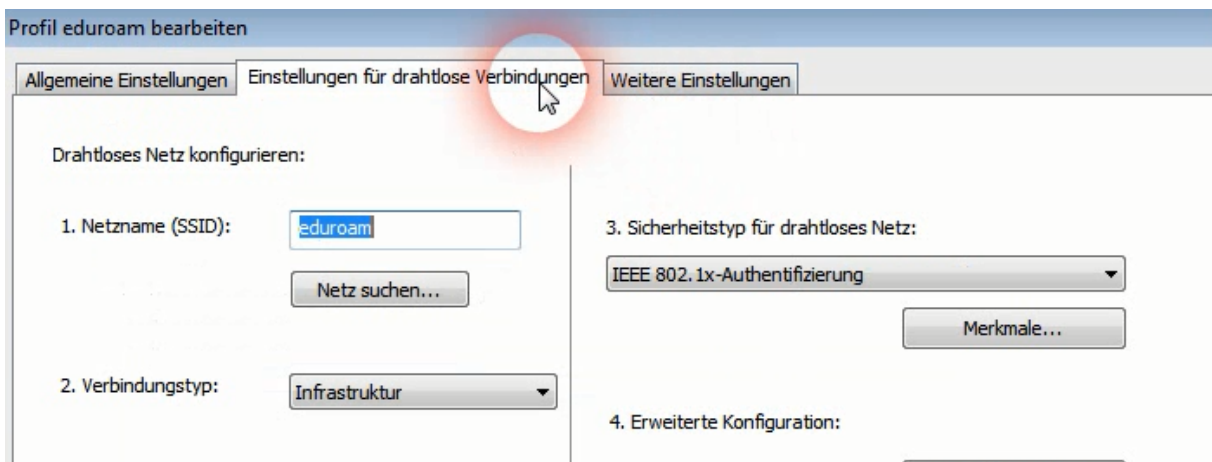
Profil eduroam bearbeiten

Allgemeine Einstellungen
Einstellungen für drahtlose Verbindungen
Weitere Einstellungen

Drahtloses Netz konfigurieren:

1. Netzname (SSID):
eduroam
Netz suchen...

2. Verbindungstyp:
Infrastruktur

3. Sicherheitstyp für drahtloses Netz:
IEEE 802.1x-Authentifizierung
Merkmale...

4. Erweiterte Konfiguration: